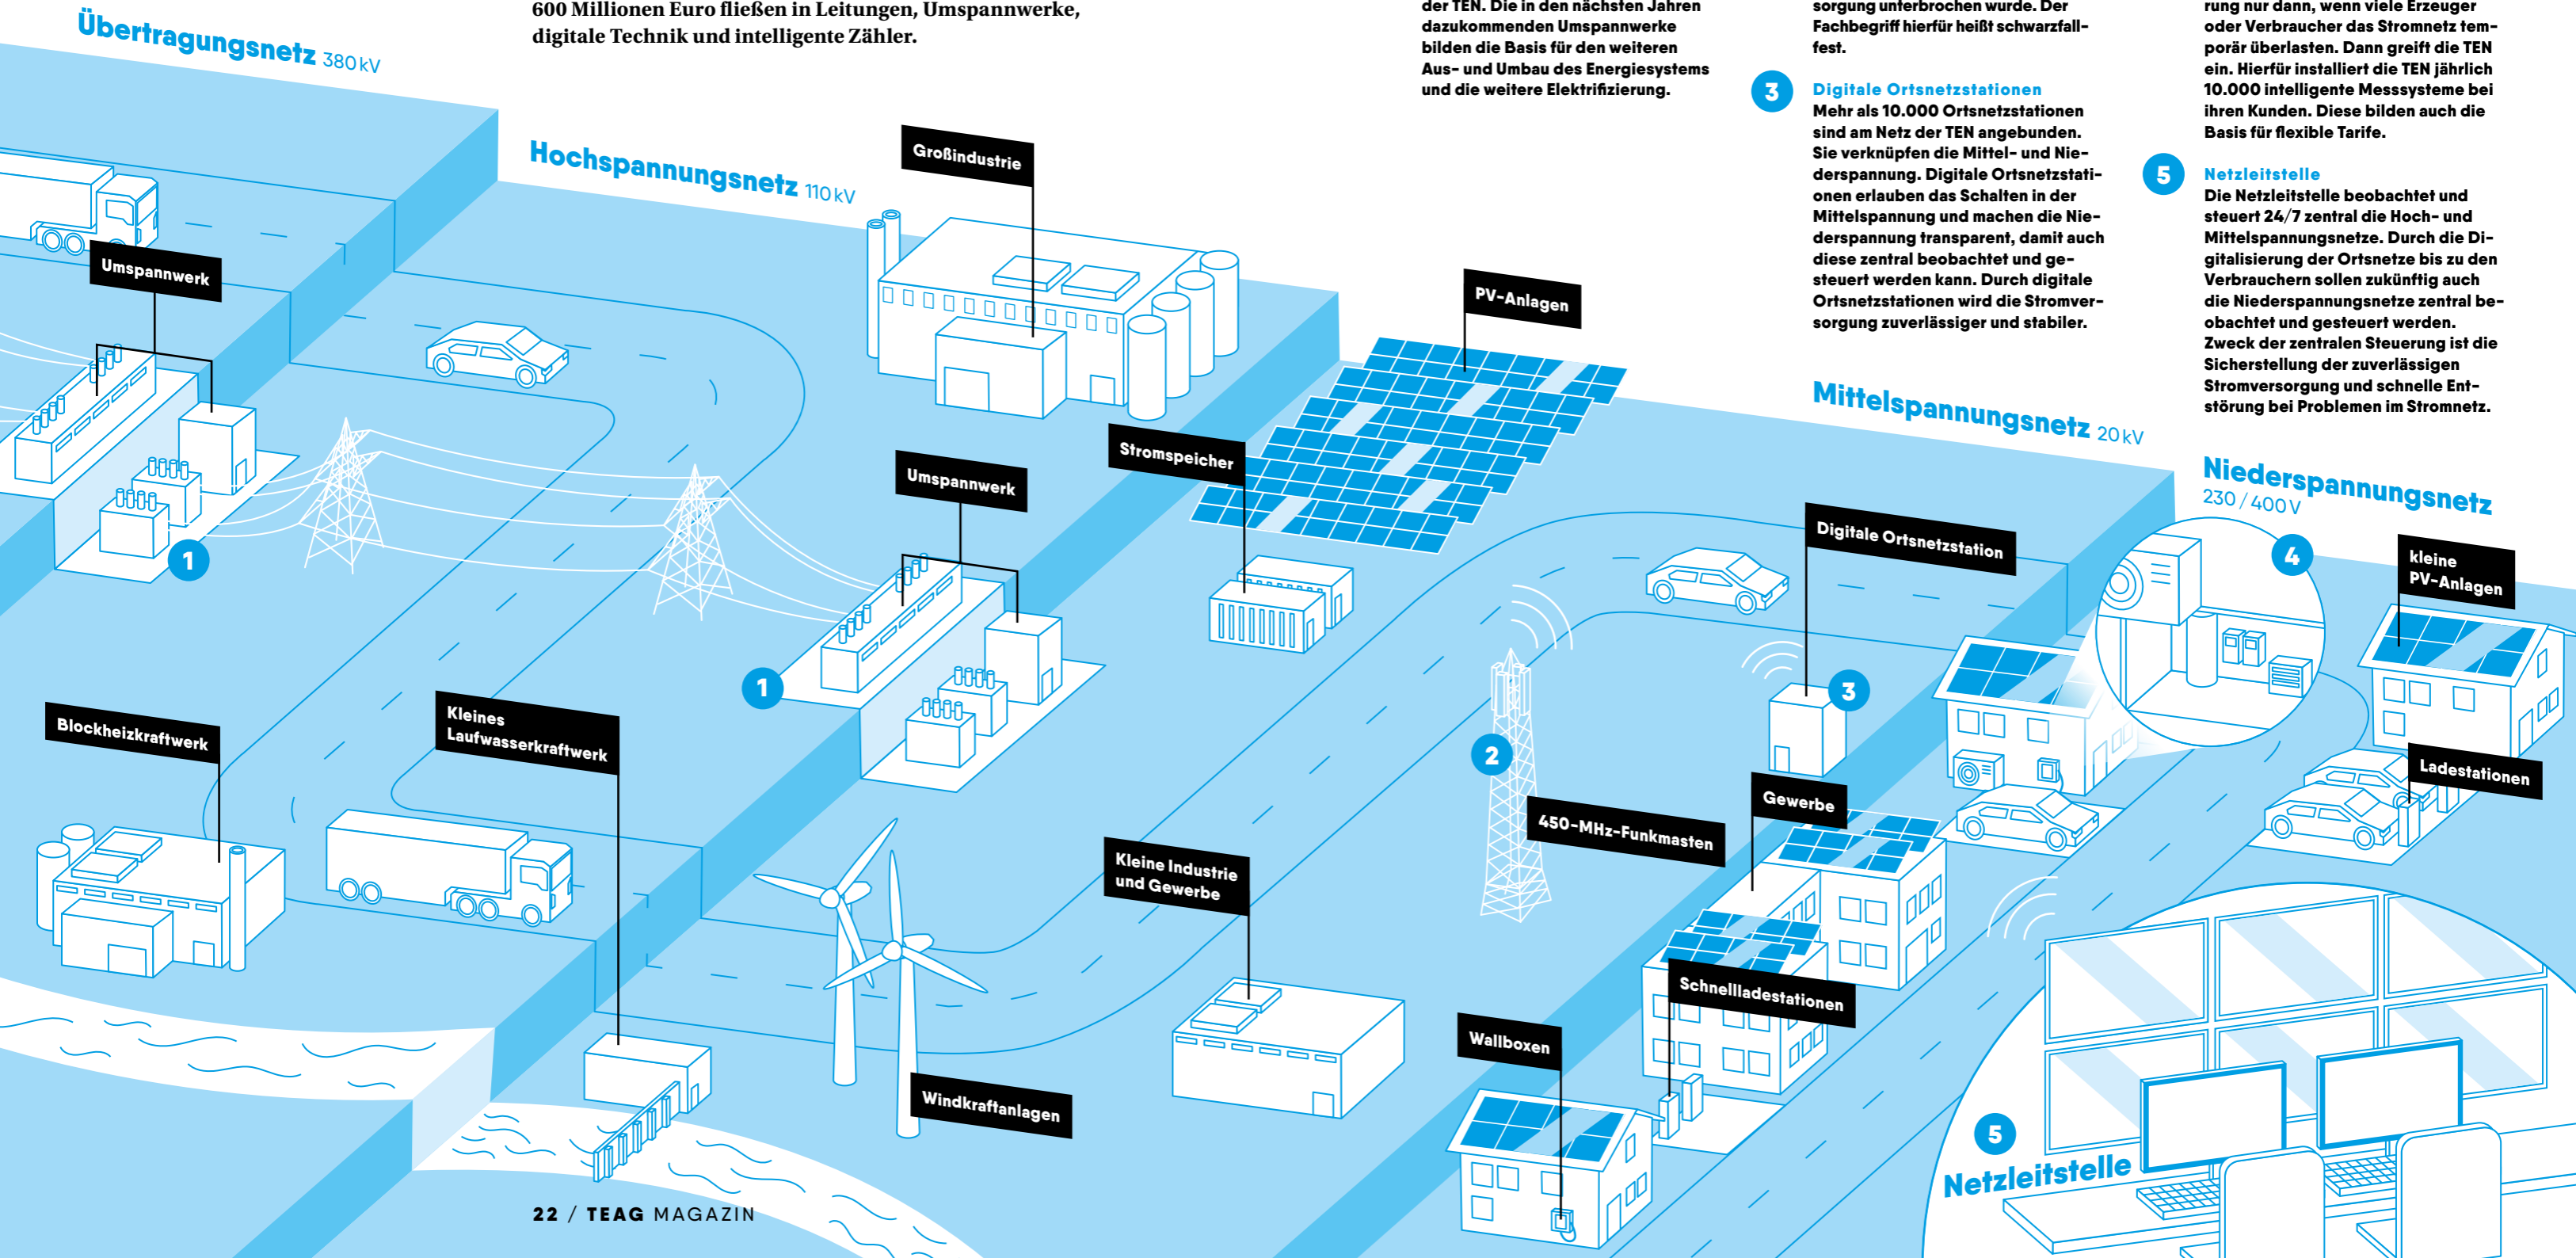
600 Millionen Euro fließen in Leitungen, Umspannwerke, digitale Technik und intelligente Zähler.

der TEN. Die in den nächsten Jahren dazukommenden Umspannwerke bilden die Basis für den weiteren Aus- und Umbau des Energiesystems und die weitere Elektrifizierung.

sorgung unterbrochen wurde. Der Fachbegriff hierfür heißt schwarzfallfest.

3 Digitale Ortsnetzstationen
Mehr als 10.000 Ortsnetzstationen sind am Netz der TEN angebunden. Sie verknüpfen die Mittel- und Niederspannung. Digitale Ortsnetzstationen erlauben das Schalten in der Mittelspannung und machen die Niederspannung transparent, damit auch diese zentral beobachtet und gesteuert werden kann. Durch digitale Ortsnetzstationen wird die Stromversorgung zuverlässiger und stabiler.

rung nur dann, wenn viele Erzeuger oder Verbraucher das Stromnetz temporär überlasten. Dann greift die TEN ein. Hierfür installiert die TEN jährlich 10.000 intelligente Messsysteme bei ihren Kunden. Diese bilden auch die Basis für flexible Tarife.

5 Netzleitstelle
Die Netzleitstelle beobachtet und steuert 24/7 zentral die Hoch- und Mittelspannungsnetze. Durch die Digitalisierung der Ortsnetze bis zu den Verbrauchern sollen zukünftig auch die Niederspannungsnetze zentral beobachtet und gesteuert werden. Zweck der zentralen Steuerung ist die Sicherstellung der zuverlässigen Stromversorgung und schnelle Entstörung bei Problemen im Stromnetz.

Übertragungsnetz 380 kV
Umspannwerk
1
Hochspannungsnetz 110 kV
Großindustrie
PV-Anlagen
Stromspeicher
Umspannwerk
1
Mittelspannungsnetz 20 kV
Niederspannungsnetz 230 / 400 V
Digitale Ortsnetzstation
4
kleine PV-Anlagen
3
2
Blockheizkraftwerk
Kleines Laufwasserkraftwerk
450-MHz-Funkmasten
Gewerbe
Ladestationen
Kleine Industrie und Gewerbe
Schnellladestationen
Wallboxen
Windkraftanlagen
5
Netzleitstelle

22 / TEAG MAGAZIN